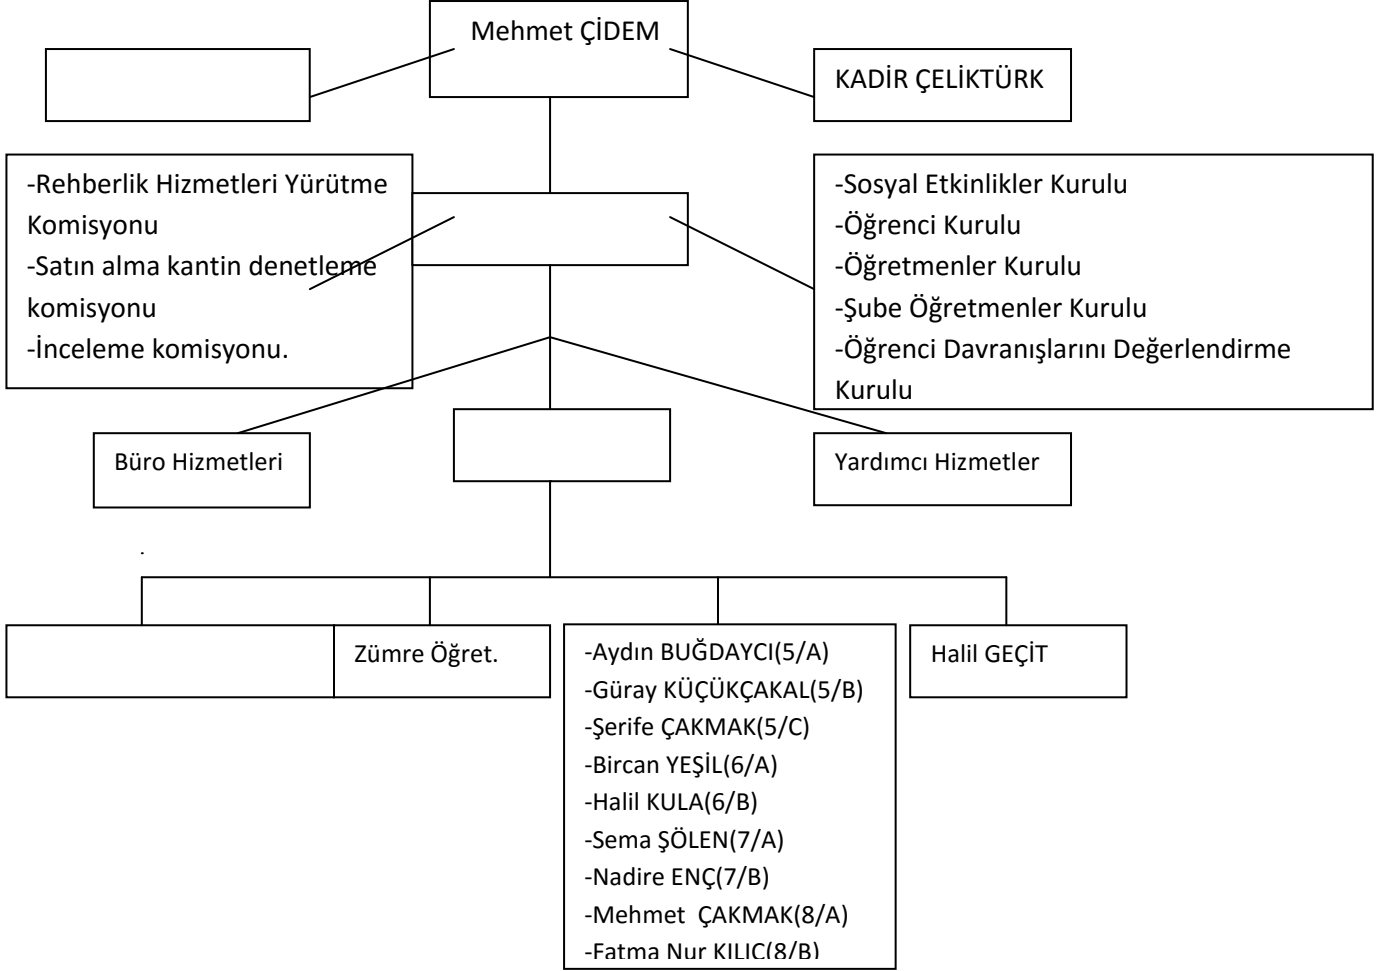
Mehmet ÇİDEM

KADİR ÇELİKTÜRK

-Rehberlik Hizmetleri Yürütme Komisyonu
-Satın alma kantin denetleme komisyonu
-İnceleme komisyonu.

-Sosyal Etkinlikler Kurulu
-Öğrenci Kurulu
-Öğretmenler Kurulu
-Şube Öğretmenler Kurulu
-Öğrenci Davranışlarını Değerlendirme Kurulu

Büro Hizmetleri

Yardımcı Hizmetler

Zümre Öğret.

-Aydın BUĞDAYCI(5/A)
-Güray KÜÇÜKÇAKAL(5/B)
-Şerife ÇAKMAK(5/C)
-Bircan YEŞİL(6/A)
-Halil KULA(6/B)
-Sema ŞÖLEN(7/A)
-Nadire ENÇ(7/B)
-Mehmet ÇAKMAK(8/A)
-Fatma Nur KILIÇ(8/B)

Halil GEÇİT